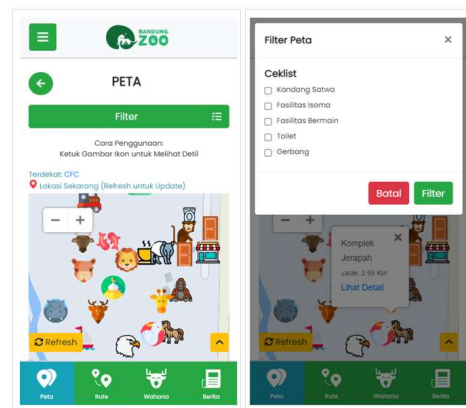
BANDUNG ZOO

PETA

Filter

Cara Penggunaan:
Ketuk Gambar Ikon untuk Melihat Detil

Terdekat: CFC
Lokasi Sekarang (Refresh untuk Update)

−
+

Refresh

Peta
Rute
Wahana
Berita

Filter Peta
×

Ceklist
Kandang Satwa
Fasilitas Isoma
Fasilitas Bermain
Toilet
Gerbang

Batal
Filter

Komplek Jerapah
×
Jarak: 2.99 KM
Lihat Detail

Refresh

Peta
Rute
Wahana
Berita